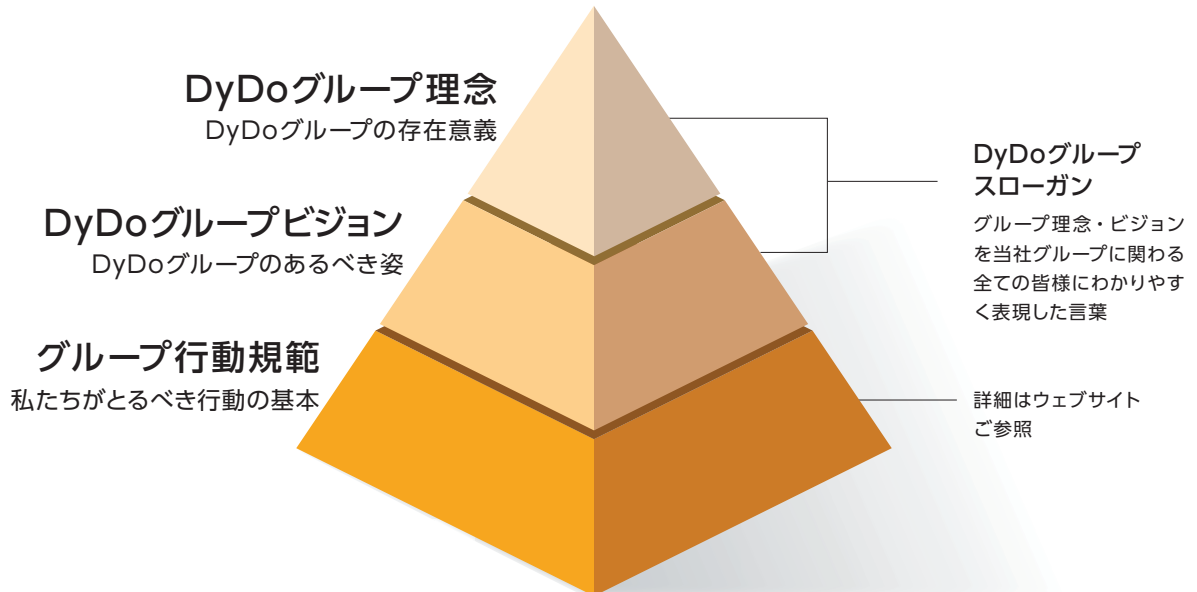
DyDoグループ理念
DyDoグループの存在意義

DyDoグループビジョン
DyDoグループのあるべき姿

グループ行動規範
私たちがとるべき行動の基本

DyDoグループ
スローガン

グループ理念・ビジョンを当社グループに関わる全ての皆様にわかりやすく表現した言葉

詳細はウェブサイトご参照